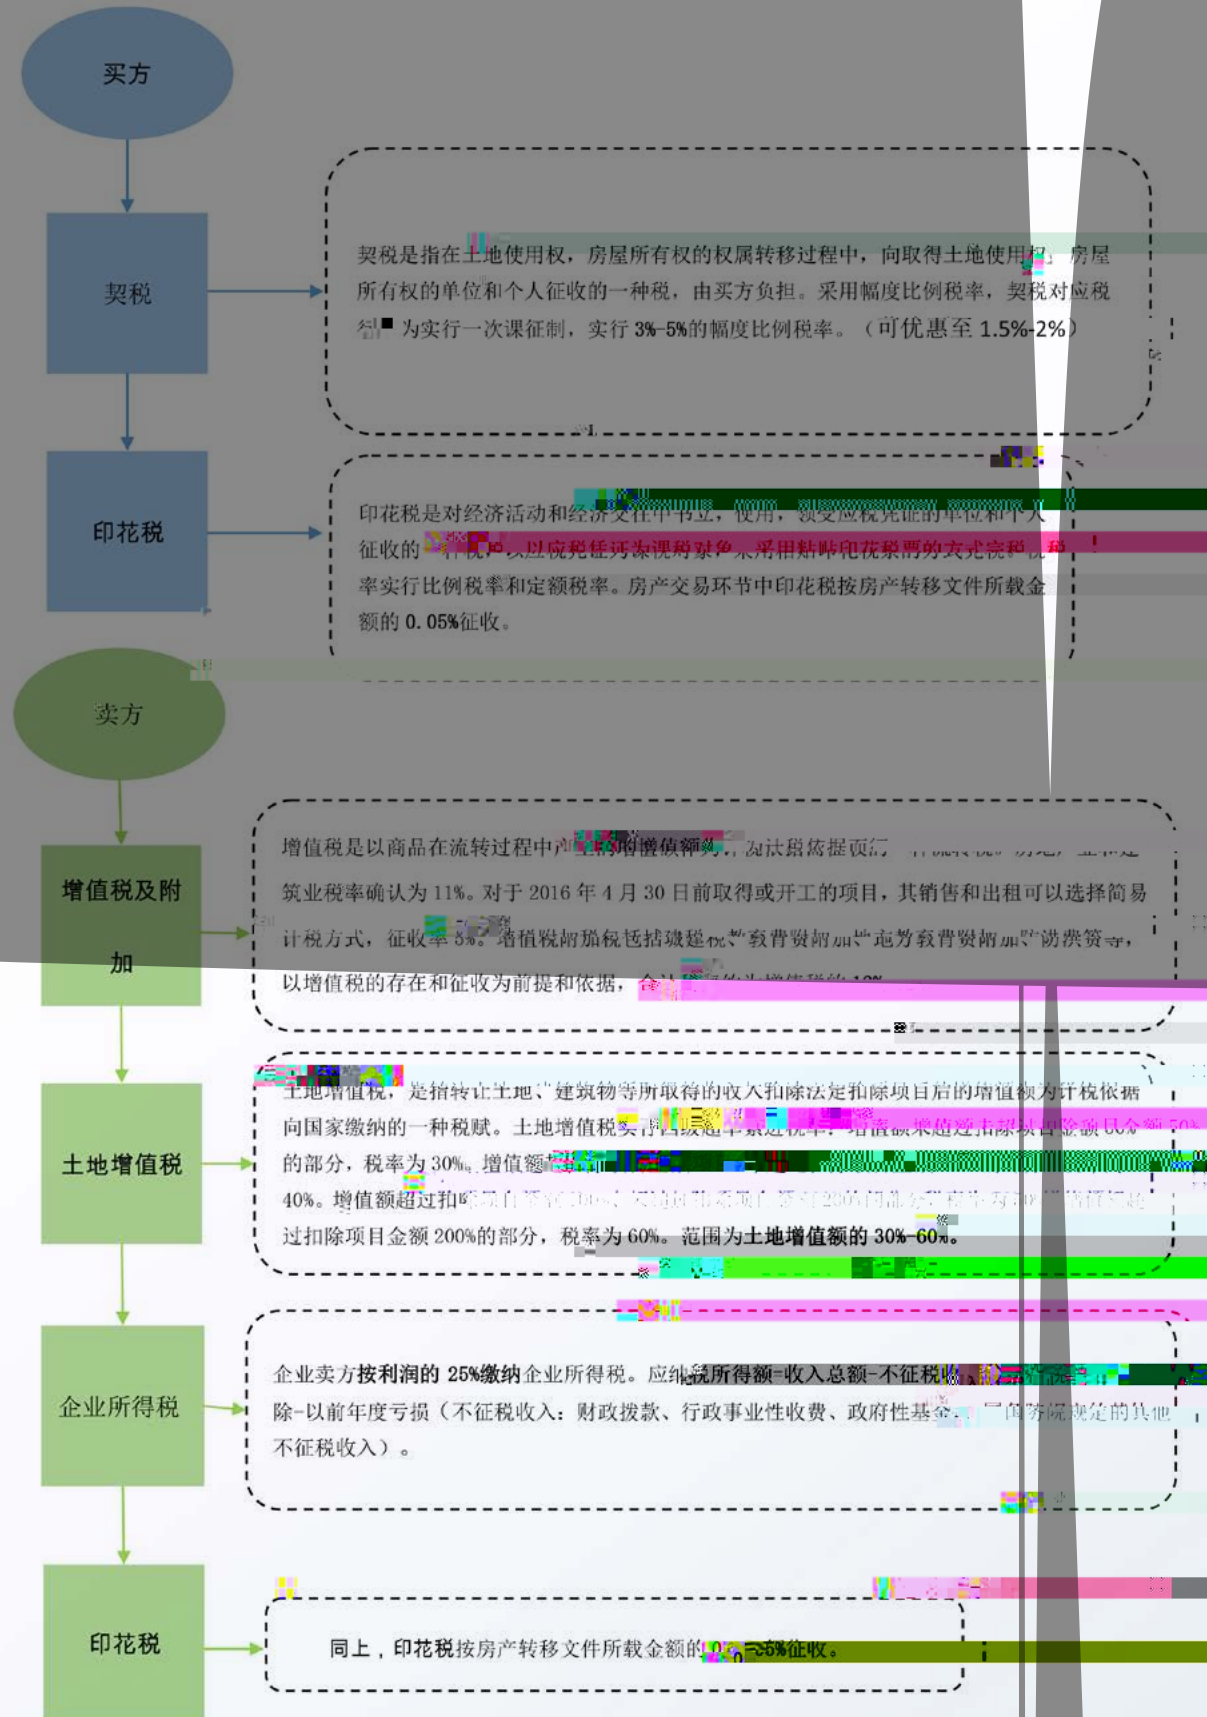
买方

契税

印花税

契税是指在土地使用权，房屋所有权的权属转移过程中，向取得土地使用权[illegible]房屋所有权的单位和个人征收的一种税，由买方负担。采用幅度比例税率，契税对应税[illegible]为实行一次课征制，实行 3%-5%的幅度比例税率。（可优惠至 1.5%-2%）

印花税是对经济活动和经济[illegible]中书立，使用，领受应税凭证的单位和个人征收的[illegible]以应税凭证为课税对象，采用粘贴印花税票的方式完税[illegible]率实行比例税率和定额税率。房产交易环节中印花税按房产转移文件所载金额的 0.05%征收。

卖方

增值税及附加

土地增值税

企业所得税

印花税

增值税是以商品在流转过程中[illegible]增值额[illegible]依据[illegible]筑业税率确认为 11%。对于 2016 年 4 月 30 日前取得或开工的项目，其销售和出租可以选择简易计税方式，征收率 5%。增值税附加税包括城建税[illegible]教育费附加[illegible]教育费附加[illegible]等，以增值税的存在和征收为前提和依据，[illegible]

土地增值税，是指转让土地、建筑物等所取得的收入扣除法定扣除项目后的增值额为计税依据向国家缴纳的一种税赋。土地增值税实行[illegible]增值额未超过扣除项目金额 50%的部分，税率为 30%。增值额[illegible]40%。增值额超过扣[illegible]过扣除项目金额 200%的部分，税率为 60%。范围为土地增值额的 30%-60%。

企业卖方按利润的 25%缴纳企业所得税。应纳税所得额=收入总额-不征税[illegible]除-以前年度亏损（不征税收入：财政拨款、行政事业性收费、政府性基金、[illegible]国务院规定的其他不征税收入）。

同上，印花税按房产转移文件所载金额的 0.05%征收。